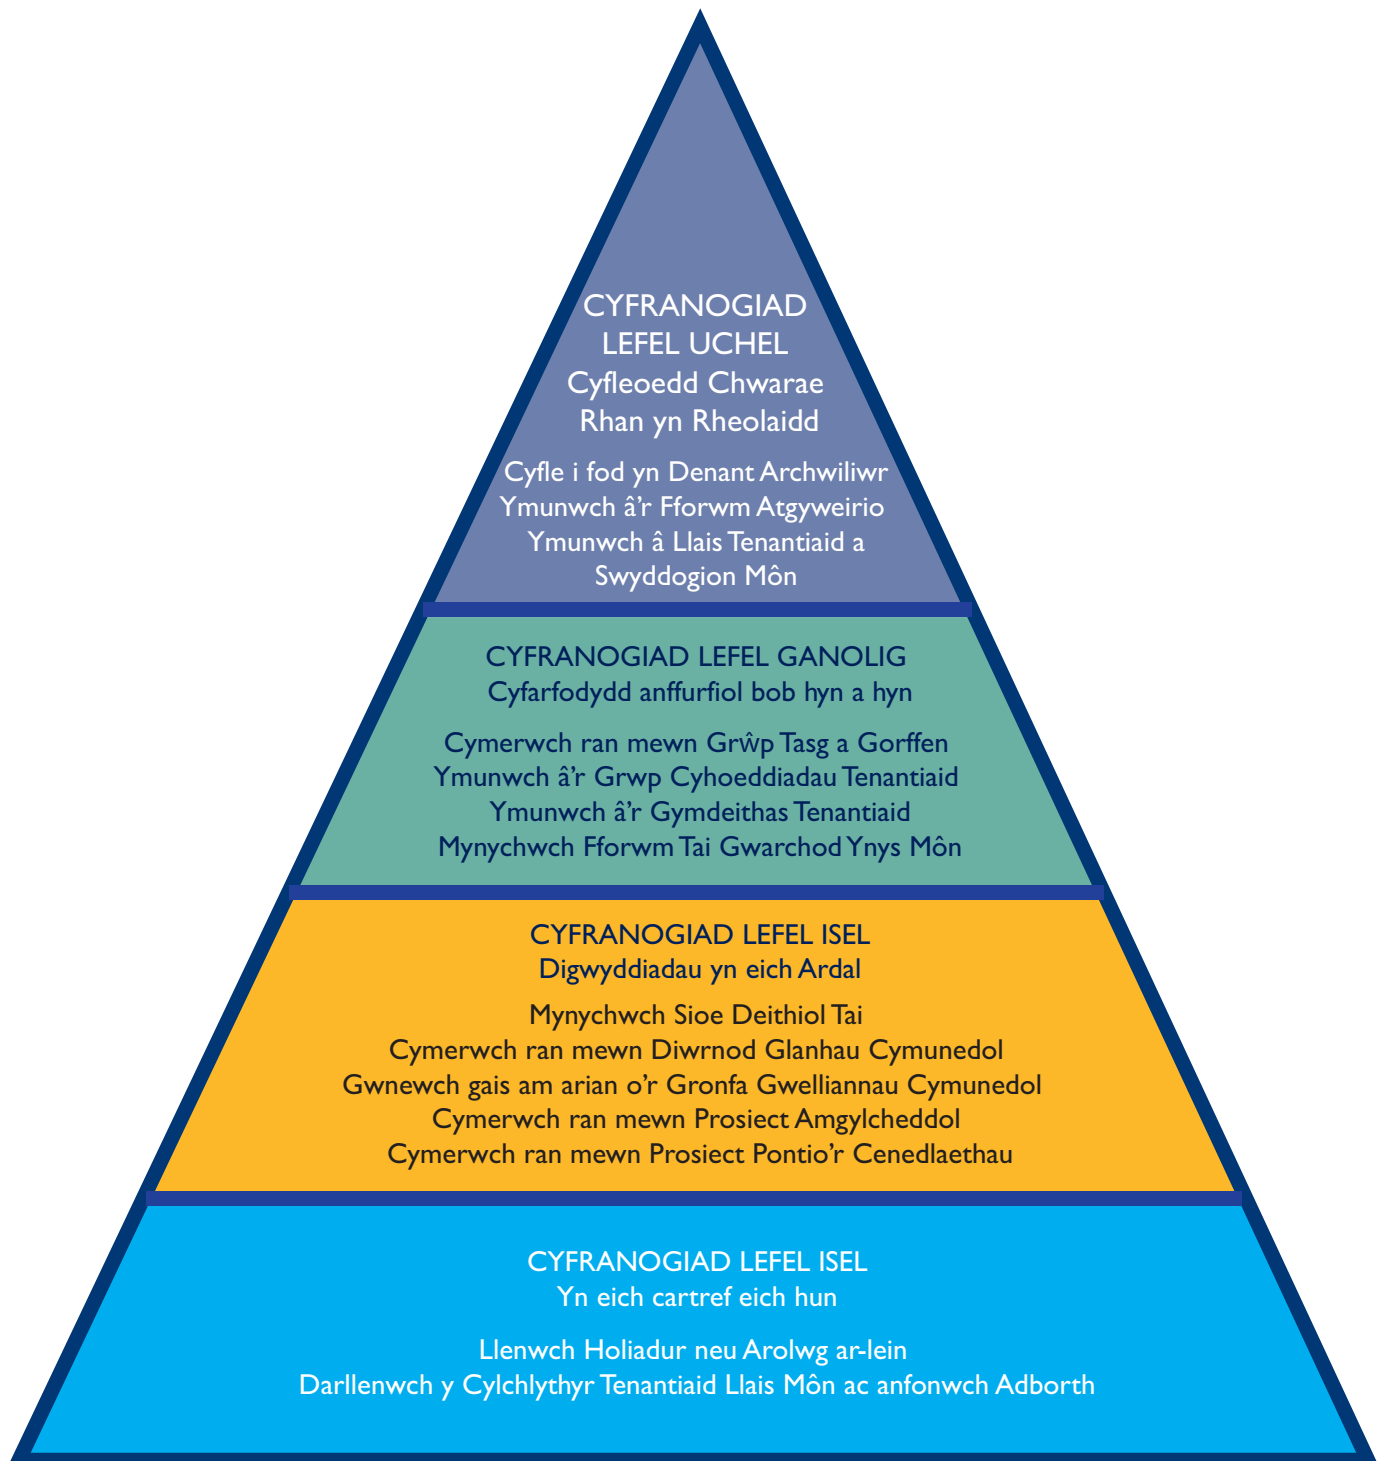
CYFRANOGIAD
LEFEL UCHEL
Cyfleoedd Chwarae
Rhan yn Rheolaidd

Cyfle i fod yn Denant Archwiliwr
Ymunwch â'r Fforwm Atgyweirio
Ymunwch â Llais Tenantiaid a
Swyddogion Môn

CYFRANOGIAD LEFEL GANOLIG
Cyfarfodydd anffurfiol bob hyn a hyn

Cymerwch ran mewn Grŵp Tasg a Gorffen
Ymunwch â'r Grwp Cyhoeddiadau Tenantiaid
Ymunwch â'r Gymdeithas Tenantiaid
Mynychwch Fforwm Tai Gwarchod Ynys Môn

CYFRANOGIAD LEFEL ISEL
Digwyddiadau yn eich Ardal

Mynychwch Sioe Deithiol Tai
Cymerwch ran mewn Diwrnod Glanhau Cymunedol
Gwnewch gais am arian o'r Gronfa Gwelliannau Cymunedol
Cymerwch ran mewn Prosiect Amgylcheddol
Cymerwch ran mewn Prosiect Pontio'r Cenedlaethau

CYFRANOGIAD LEFEL ISEL
Yn eich cartref eich hun

Llenwch Holiadur neu Arolwg ar-lein
Darllenwch y Cylchlythyr Tenantiaid Llais Môn ac anfonwch Adborth